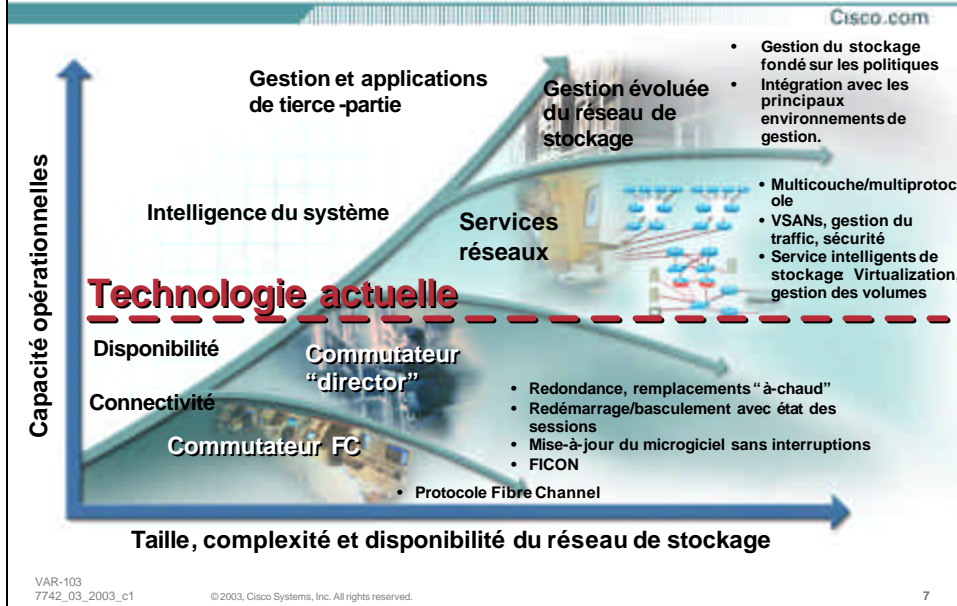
Cisco.com

Capacité opérationnelles

Gestion et applications de tierce -partie

Gestion évoluée du réseau de stockage

• Gestion du stockage fondé sur les politiques
• Intégration avec les principaux environnements de gestion.

Intelligence du système

Services réseaux

• Multicouche/multiprotocole
• VSANs, gestion du traffic, sécurité
• Service intelligents de stockage Virtualization, gestion des volumes

Technologie actuelle

Disponibilité

Commutateur "director"

Connectivité

Commutateur FC

• Redondance, remplacements "à-chaud"
• Redémarrage/basculement avec état des sessions
• Mise-à-jour du microgiciel sans interruptions
• FICON

• Protocole Fibre Channel

Taille, complexité et disponibilité du réseau de stockage

VAR-103
7742_03_2003_c1 © 2003, Cisco Systems, Inc. All rights reserved. 7